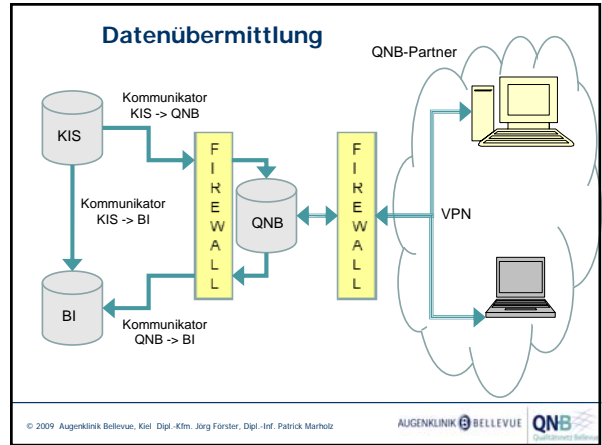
Datenübermittlung

QNB-Partner

Kommunikator
KIS -> QNB

KIS

F
I
R
E
W
A
L
L

F
I
R
E
W
A
L
L

Kommunikator
KIS -> BI

QNB

VPN

BI

Kommunikator
QNB -> BI

© 2009 Augenklinik Bellevue, Kiel Dipl.-Kfm. Jörg Förster, Dipl.-Inf. Patrick Marholz

AUGENKLINIK BELLEVUE

QNB
Qualitätsnetz Bellevue